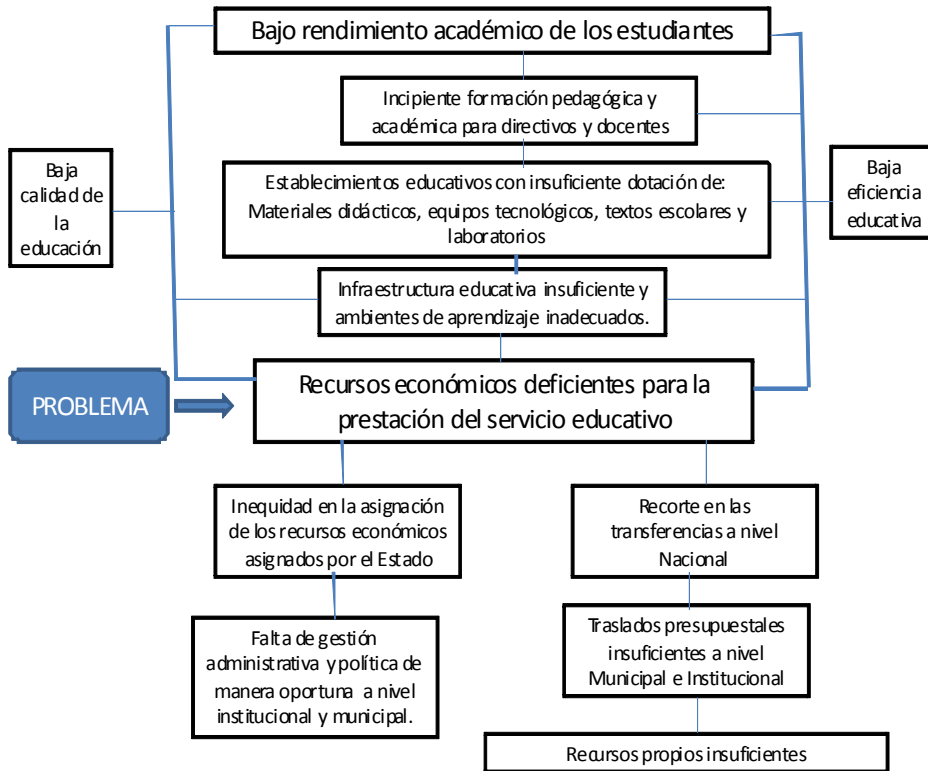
Bajo rendimiento académico de los estudiantes

Incipiente formación pedagógica y académica para directivos y docentes

Baja calidad de la educación

Establecimientos educativos con insuficiente dotación de: Materiales didácticos, equipos tecnológicos, textos escolares y laboratorios

Baja eficiencia educativa

Infraestructura educativa insuficiente y ambientes de aprendizaje inadecuados.

PROBLEMA

Recursos económicos deficientes para la prestación del servicio educativo

Inequidad en la asignación de los recursos económicos asignados por el Estado

Recorte en las transferencias a nivel Nacional

Falta de gestión administrativa y política de manera oportuna a nivel institucional y municipal.

Traslados presupuestales insuficientes a nivel Municipal e Institucional

Recursos propios insuficientes